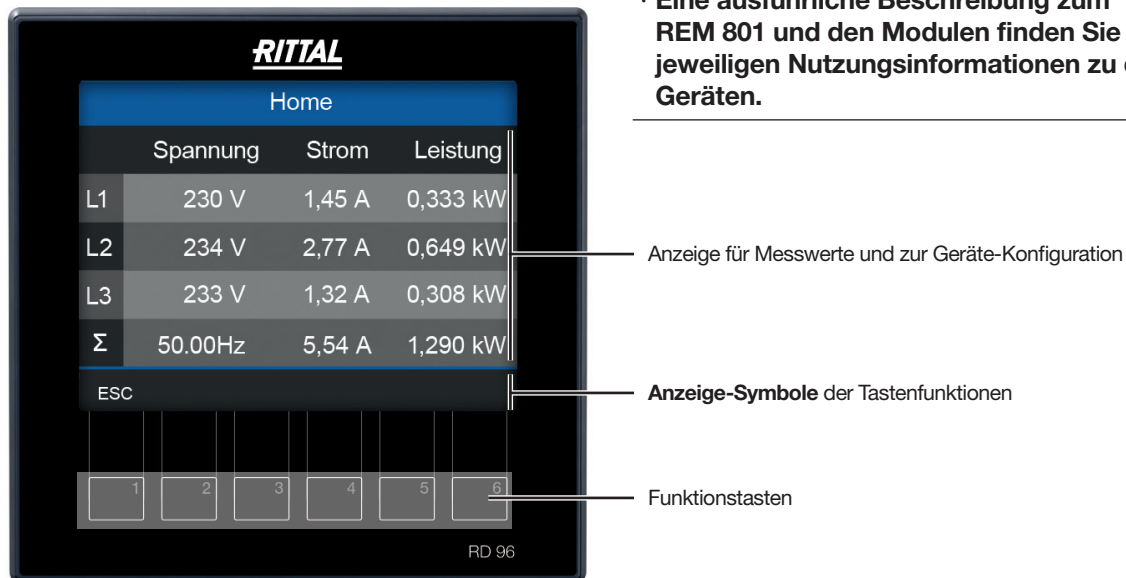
RITTAL

Home

| | Spannung | Strom | Leistung |
|---|---|---|---|
| L1 | 230 V | 1,45 A | 0,333 kW |
| L2 | 234 V | 2,77 A | 0,649 kW |
| L3 | 233 V | 1,32 A | 0,308 kW |
| Σ | 50.00Hz | 5,54 A | 1,290 kW |

ESC

1 2 3 4 5 6

RD 96

· Eine ausführliche Beschreibung zum REM 801 und den Modulen finden Sie jeweiligen Nutzungsinformationen zu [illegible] Geräten.

Anzeige für Messwerte und zur Geräte-Konfiguration

**Anzeige-Symbole** der Tastenfunktionen

Funktionstasten